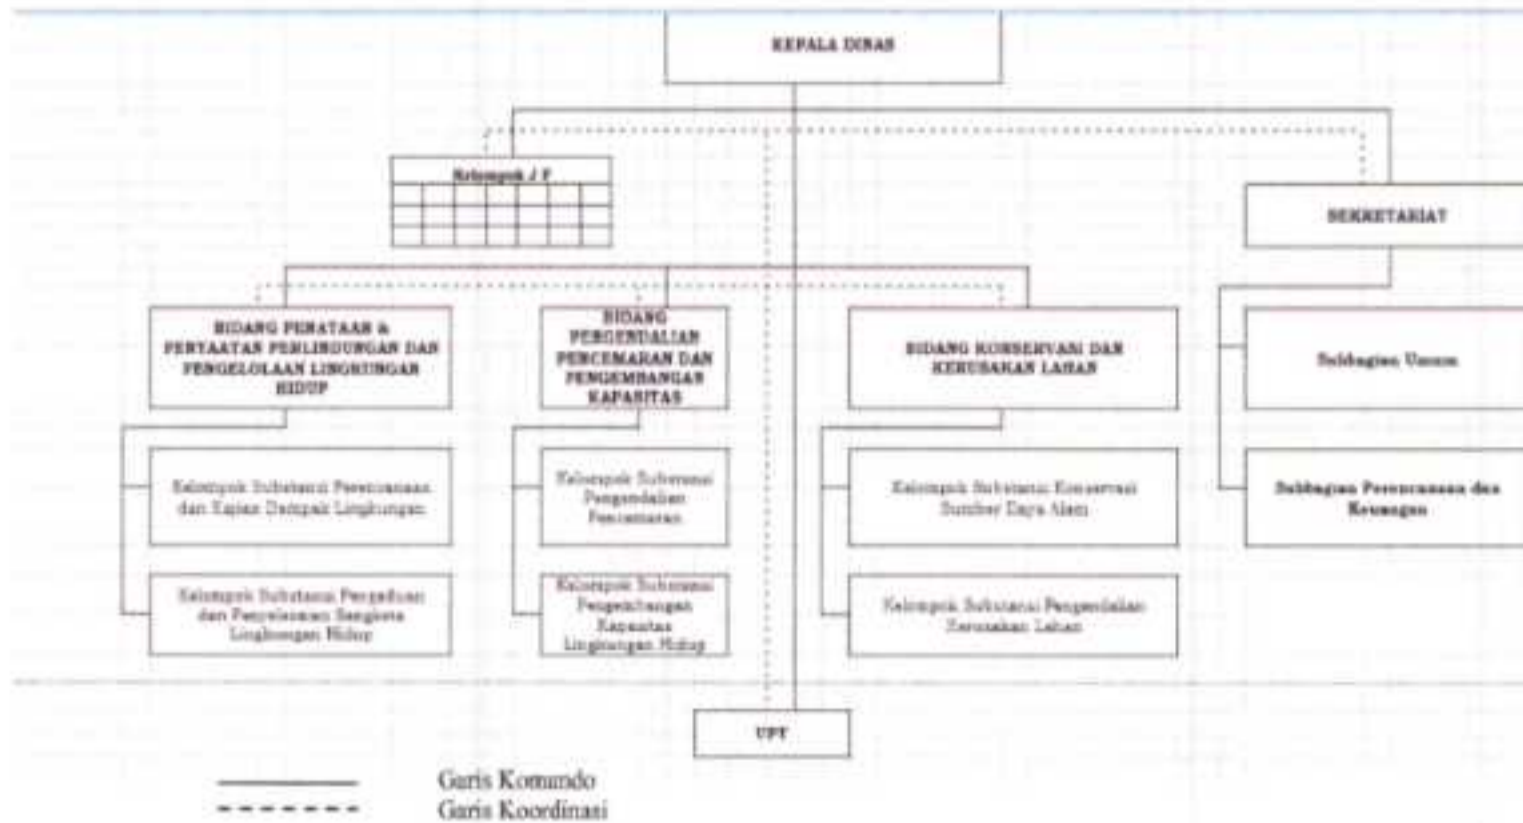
KEPALA DINAS

Kelompok J F

SEKRETARIAT

BIDANG PENATAAN & PENTAATAN PERLINDUNGAN DAN PENGELOLAAN LINGKUNGAN HIDUP

BIDANG PENGENDALIAN PENCEMARAN DAN PENGEMBANGAN KAPASITAS

BIDANG KONSERVASI DAN KERUSAKAN LAHAN

Subbagian Umum

Kelompok Substansi Perencanaan dan Kajian Dampak Lingkungan

Kelompok Substansi Pengendalian Pencemaran

Kelompok Substansi Konservasi Sumber Daya Alam

Subbagian Perencanaan dan Keuangan

Kelompok Substansi Pengaduan dan Penyelesaian Sengketa Lingkungan Hidup

Kelompok Substansi Pengembangan Kapasitas Lingkungan Hidup

Kelompok Substansi Pengendalian Kerusakan Lahan

UPT

Garis Komando
Garis Koordinasi